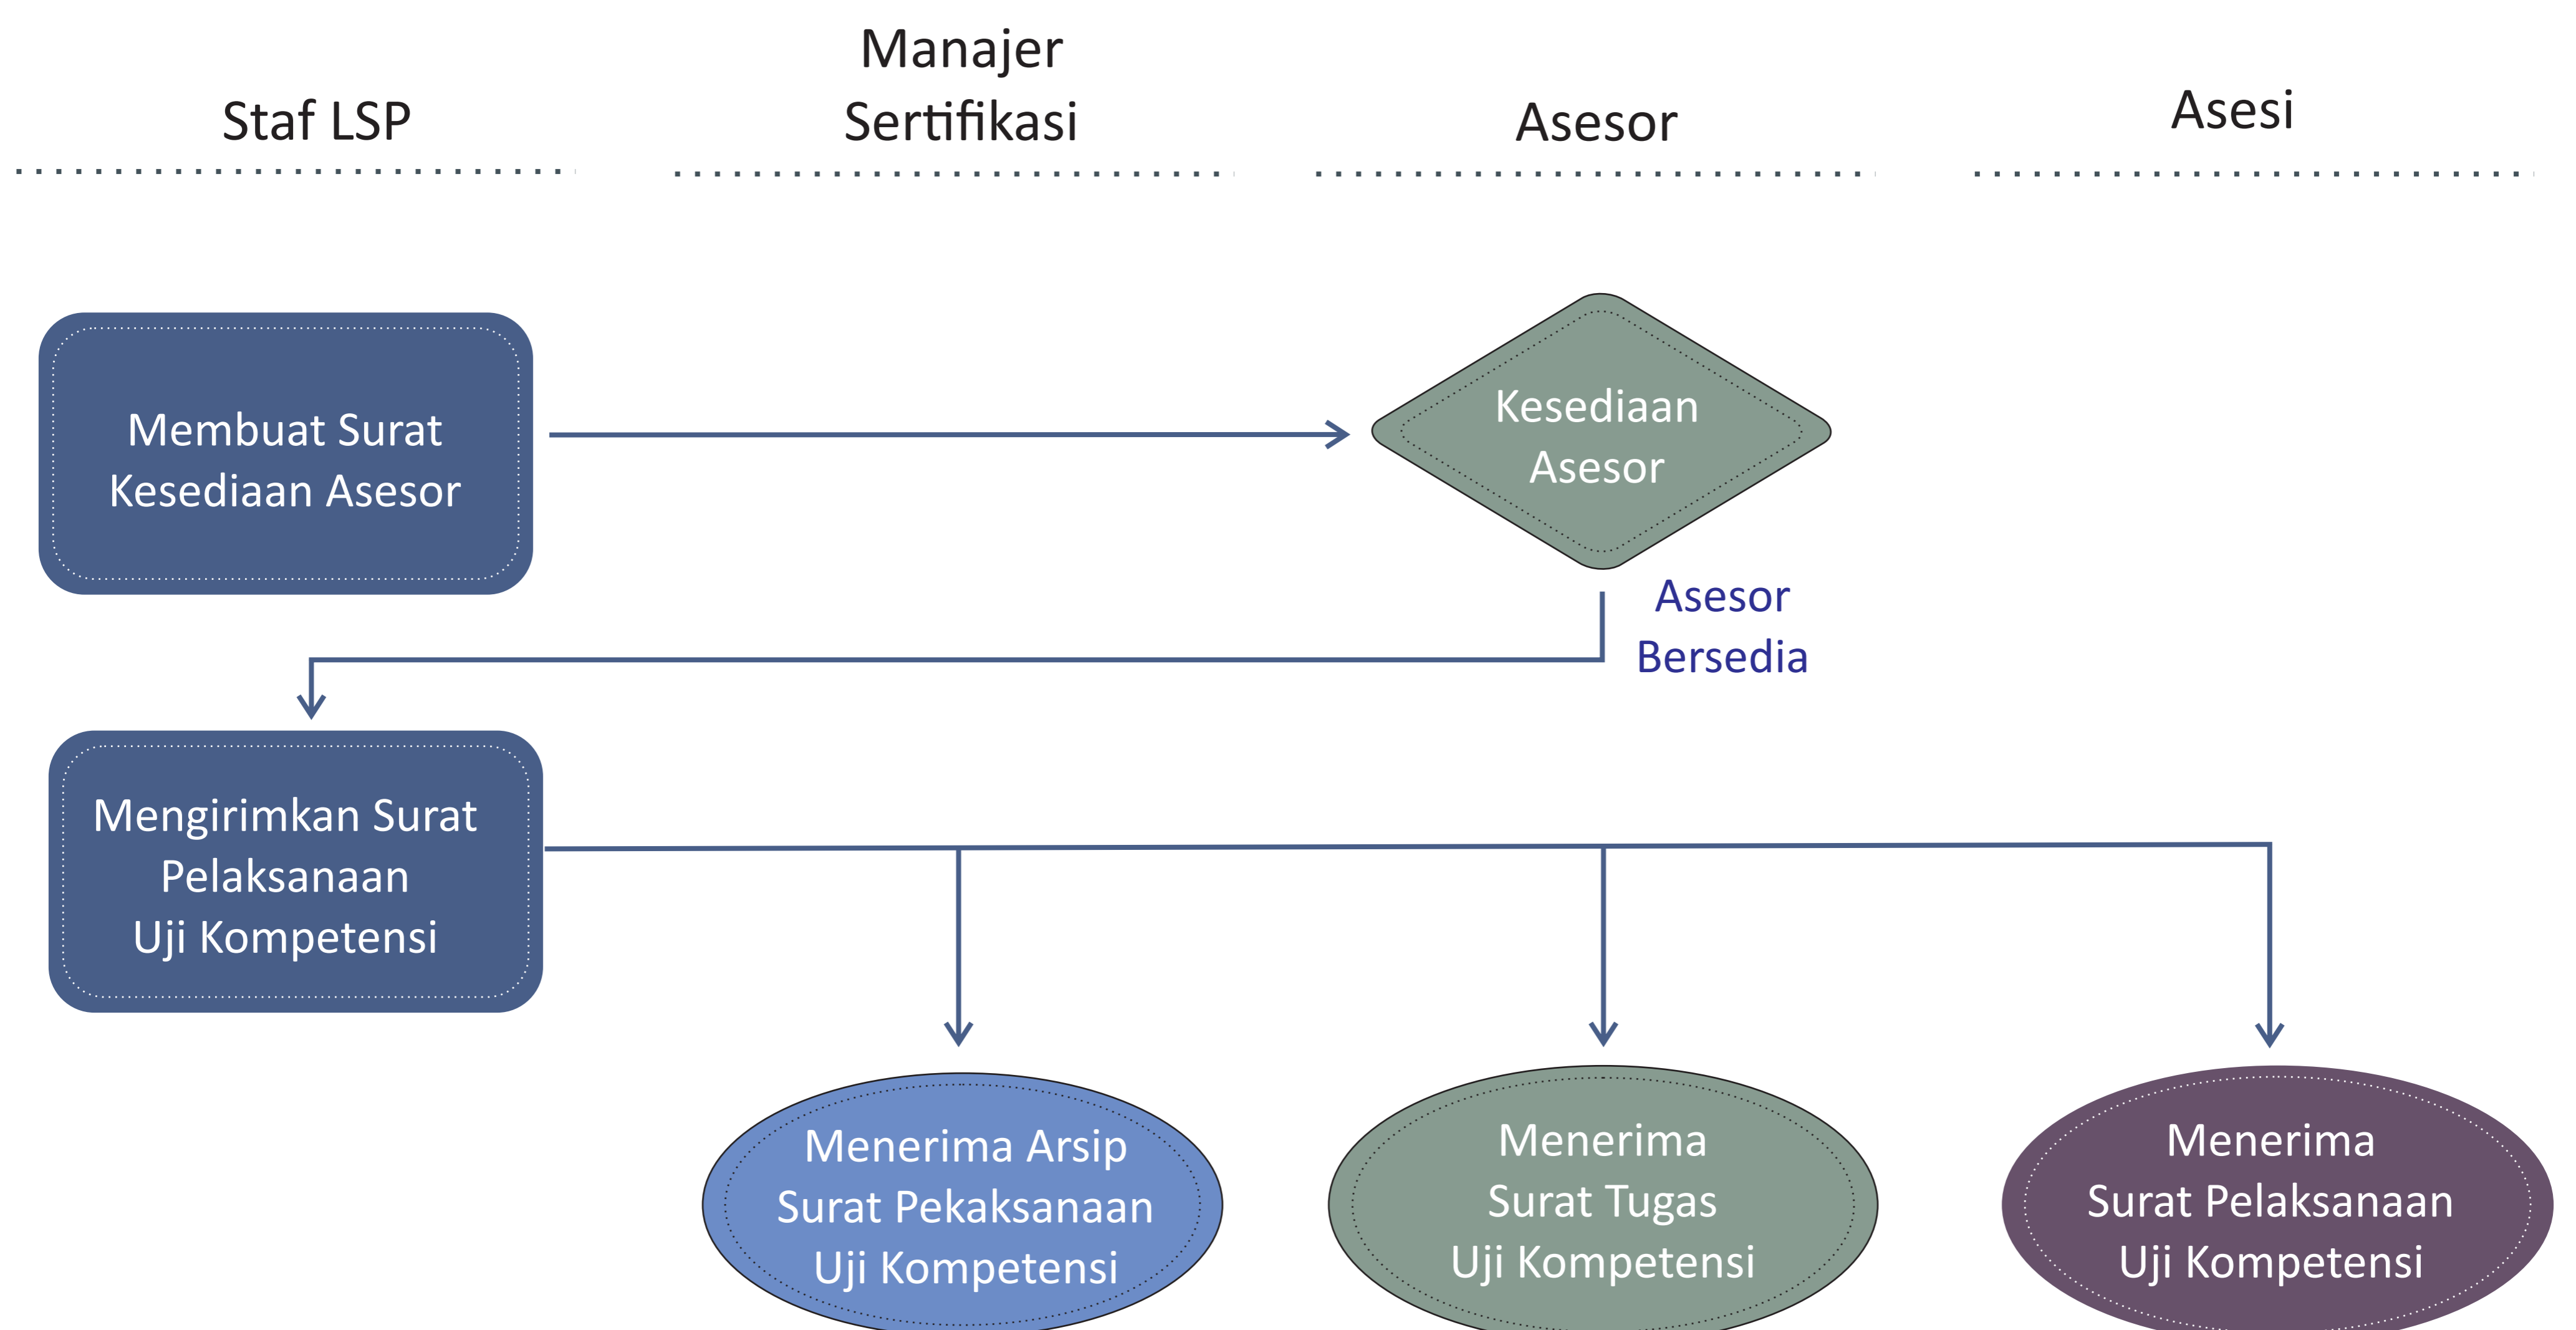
Staf LSP

Manajer Sertifikasi

Asesor

Asesi

Membuat Surat Kesediaan Asesor

Kesediaan Asesor

Asesor Bersedia

Mengirimkan Surat Pelaksanaan Uji Kompetensi

Menerima Arsip Surat Pekaksanaan Uji Kompetensi

Menerima Surat Tugas Uji Kompetensi

Menerima Surat Pelaksanaan Uji Kompetensi